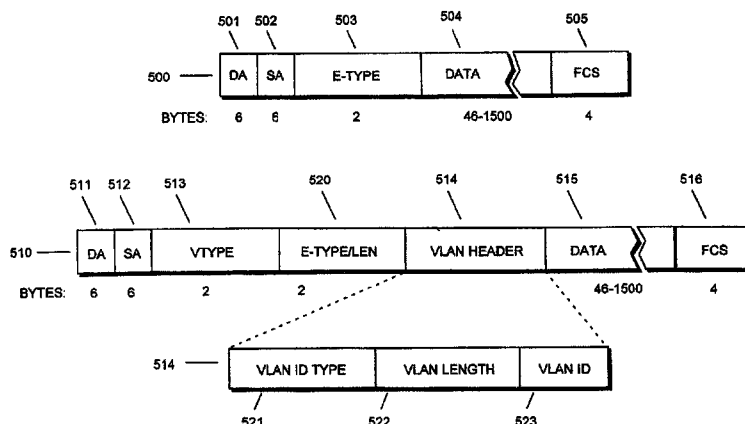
501 502 503 504 505

500 DA SA E-TYPE DATA FCS

BYTES: 6 6 2 46-1500 4

511 512 513 520 514 515 516

510 DA SA VTYPE E-TYPE/LEN VLAN HEADER DATA FCS

BYTES: 6 6 2 2 46-1500 4

514 VLAN ID TYPE VLAN LENGTH VLAN ID

521 522 523